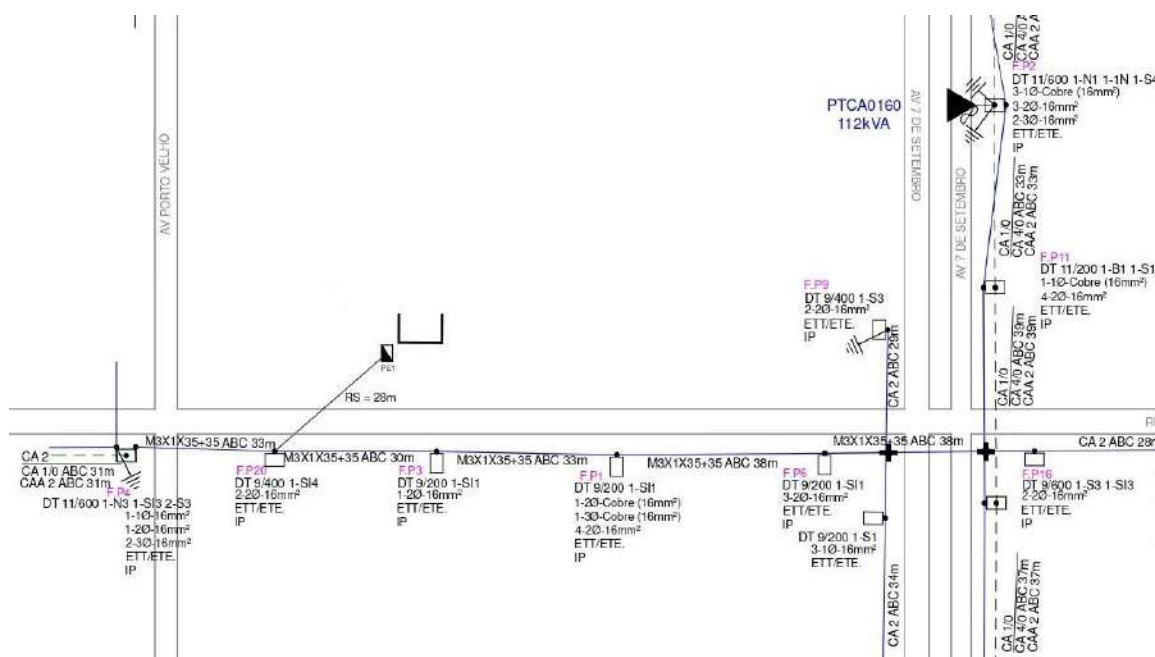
AV PORTO VELHO

AV 7 DE SETEMBRO

AV 7 DE SETEMBRO

PTCA0160
112kVA

CA 1/0
CA 4/0 A
CAA 2 A

F.P2
DT 11/600 1-N1 1-1N 1-S4
3-1Ø-Cobre (16mm²)
3-2Ø-16mm²
2-3Ø-16mm²
ETT/ETE.
IP

CA 1/0
CA 4/0 ABC 33m
CAA 2 ABC 33m

F.P11
DT 11/200 1-B1 1-S1
1-1Ø-Cobre (16mm²)
4-2Ø-16mm²
ETT/ETE.
IP

F.P9
DT 9/400 1-S3
2-2Ø-16mm²
ETT/ETE.
IP

CA 2 ABC 29m

CA 1/0
CA 4/0 ABC 39m
CAA 2 ABC 39m

PE1

RS = 28m

CA 2
CA 1/0 ABC 31m
CAA 2 ABC 31m

M3X1X35+35 ABC 33m

F.P4
DT 11/600 1-N3 1-SI3 2-S3
1-1Ø-16mm²
1-2Ø-16mm²
2-3Ø-16mm²
ETT/ETE.
IP

M3X1X35+35 ABC 30m

F.P20
DT 9/400 1-SI4
2-2Ø-16mm²
ETT/ETE.
IP

F.P3
DT 9/200 1-SI1
1-2Ø-16mm²
ETT/ETE.
IP

M3X1X35+35 ABC 33m

F.P1
DT 9/200 1-SI1
1-2Ø-Cobre (16mm²)
1-3Ø-Cobre (16mm²)
4-2Ø-16mm²
ETT/ETE.
IP

M3X1X35+35 ABC 38m

F.P6
DT 9/200 1-SI1
3-2Ø-16mm²
ETT/ETE.
IP

M3X1X35+35 ABC 38m

DT 9/200 1-S1
3-1Ø-16mm²
ETT/ETE.

CA 2 ABC 34m

CA 2 ABC 28

F.P16
DT 9/600 1-S3 1-SI3
2-2Ø-16mm²
ETT/ETE.
IP

CA 1/0
CA 4/0 ABC 37m
CAA 2 ABC 37m